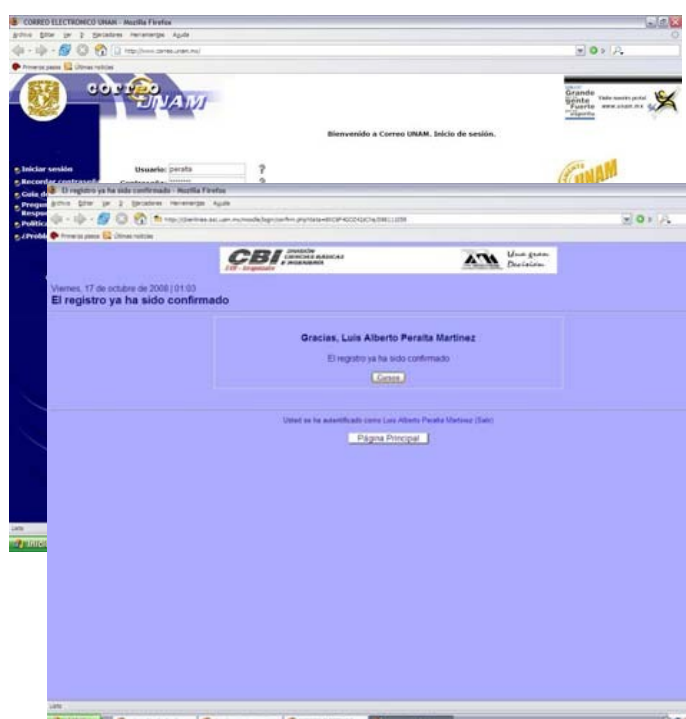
CORREO ELECTRONICO UNAM - Mozilla Firefox
Archivo Editar Ver Ir Marcadores Herramientas Ayuda
http://www.correo.unam.mx/
Primeros pasos Últimas noticias
Correo UNAM
Grande Gente Fuerte
www.unam.mx
Bienvenido a Correo UNAM. Inicio de sesión.
Iniciar sesión
Recordar contraseña
Guía de
Preguntas Respuestas
Política
¿Problemas
Usuario: peralta
Contraseña:
?
UNAM
Listo

El registro ya ha sido confirmado - Mozilla Firefox
Archivo Editar Ver Ir Marcadores Herramientas Ayuda
http://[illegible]
Primeros pasos Últimas noticias
CBI DIVISIÓN CIENCIAS BÁSICAS E INGENIERÍA
Una gran Decisión
Viernes, 17 de octubre de 2008 | 01:03
El registro ya ha sido confirmado
Gracias, Luis Alberto Peralta Martinez
El registro ya ha sido confirmado
Cursos
Usted se ha autentificado como Luis Alberto Peralta Martinez (Salir)
Página Principal
Listo